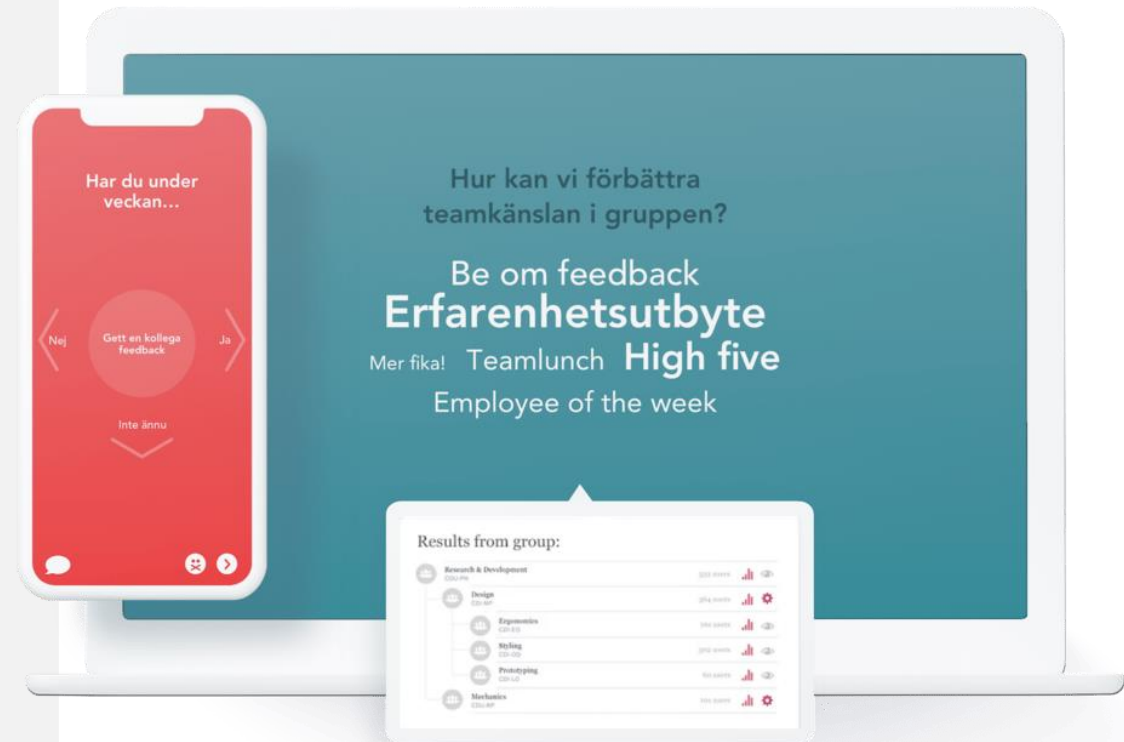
Har du under veckan...

Nej

Gett en kollega feedback

Ja

Inte ännu

Hur kan vi förbättra teamkänslan i gruppen?

Be om feedback
Erfarenhetsutbyte
Mer fika! Teamlunch High five
Employee of the week

Results from group:

Research & Development
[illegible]
Design
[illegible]
Ergonomics
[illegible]
Styling
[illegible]
Prototyping
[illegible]
Mechanics
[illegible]